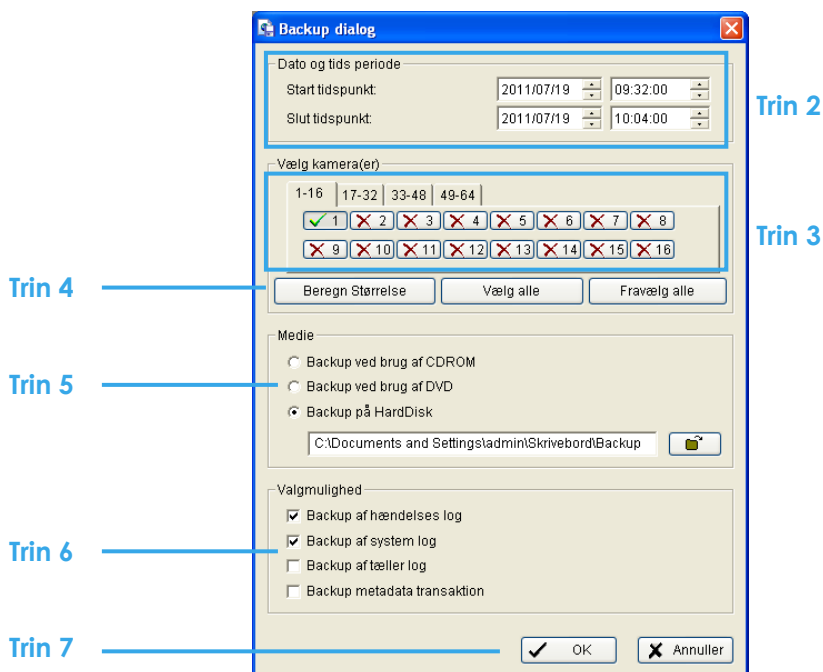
Backup dialog

Dato og tids periode
Start tidspunkt: 2011/07/19 09:32:00
Slut tidspunkt: 2011/07/19 10:04:00

Trin 2

Vælg kamera(er)
1-16 17-32 33-48 49-64
1 2 3 4 5 6 7 8
9 10 11 12 13 14 15 16

Trin 3

Trin 4
Beregn Størrelse Vælg alle Fravælg alle

Medie
Trin 5
Backup ved brug af CDROM
Backup ved brug af DVD
Backup på HardDisk
C:\Documents and Settings\admin\Skrivebord\Backup

Valgmulighed
Trin 6
Backup af hændelses log
Backup af system log
Backup af tæller log
Backup metadata transaktion

Trin 7
OK Annuller